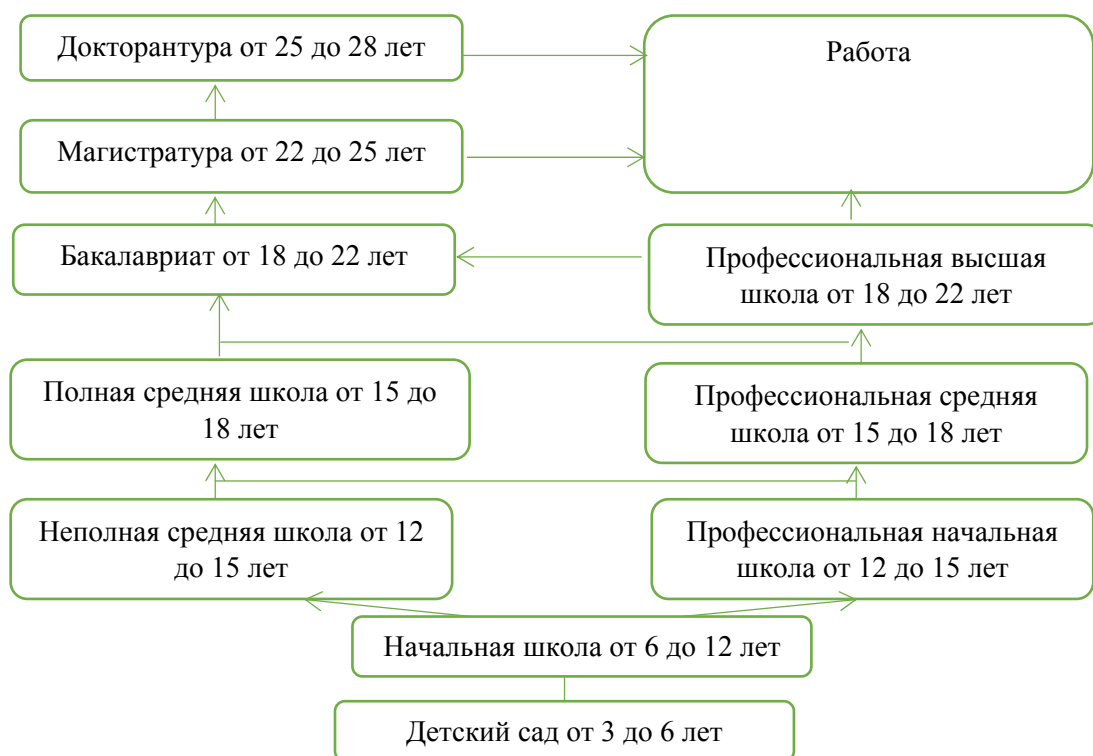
Докторантура от 25 до 28 лет

Работа

Магистратура от 22 до 25 лет

Бакалавриат от 18 до 22 лет

Профессиональная высшая школа от 18 до 22 лет

Полная средняя школа от 15 до 18 лет

Профессиональная средняя школа от 15 до 18 лет

Неполная средняя школа от 12 до 15 лет

Профессиональная начальная школа от 12 до 15 лет

Начальная школа от 6 до 12 лет

Детский сад от 3 до 6 лет